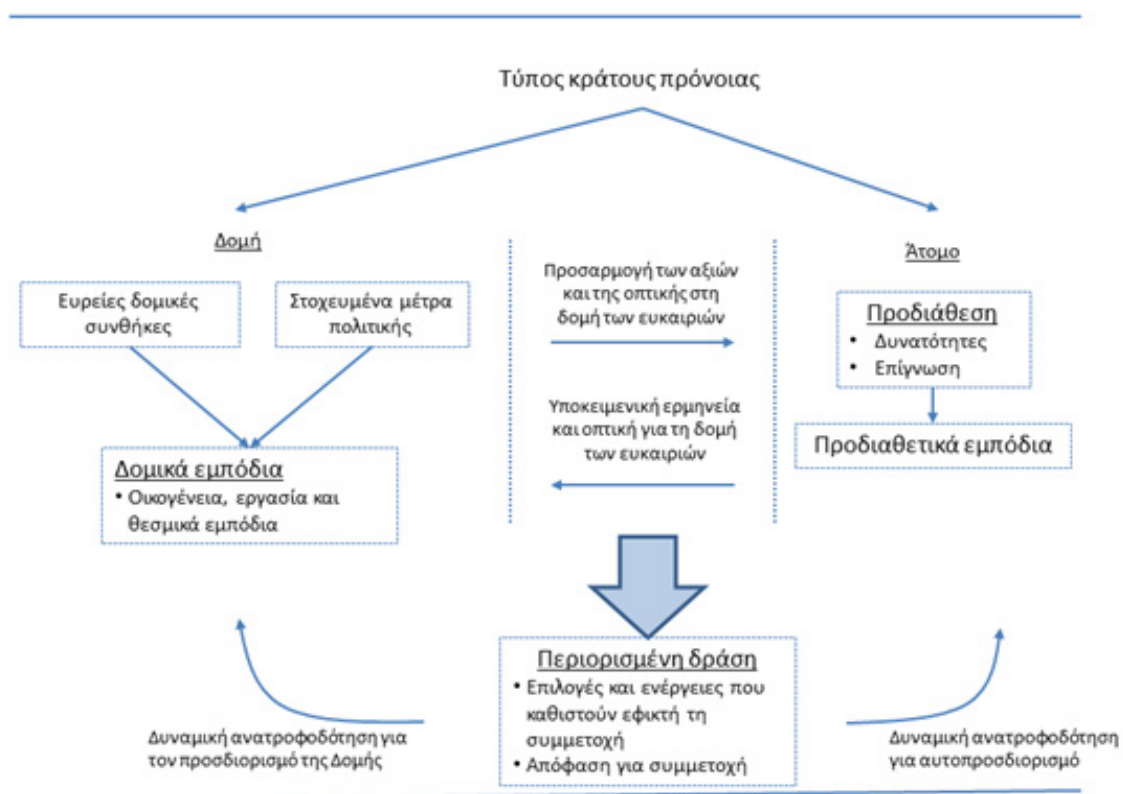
Τύπος κράτους πρόνοιας

Δομή

Ευρείες δομικές συνθήκες

Στοχευμένα μέτρα πολιτικής

Δομικά εμπόδια
• Οικογένεια, εργασία και θεσμικά εμπόδια

Προσαρμογή των αξιών και της οπτικής στη δομή των ευκαιριών

Υποκειμενική ερμηνεία και οπτική για τη δομή των ευκαιριών

Άτομο

Προδιάθεση
• Δυνατότητες
• Επίγνωση

Προδιαθετικά εμπόδια

Περιορισμένη δράση
• Επιλογές και ενέργειες που καθιστούν εφικτή τη συμμετοχή
• Απόφαση για συμμετοχή

Δυναμική ανατροφοδότηση για τον προσδιορισμό της Δομής

Δυναμική ανατροφοδότηση για αυτοπροσδιορισμό